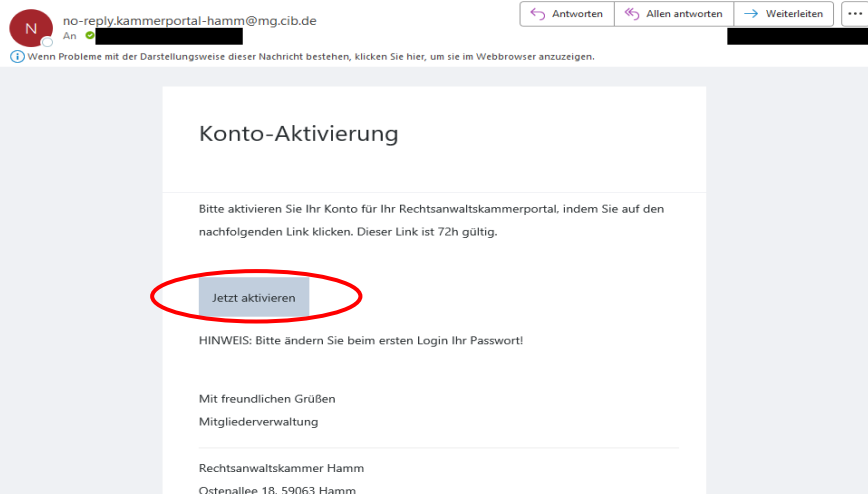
N

no-reply.kammerportal-hamm@mg.cib.de
An

Antworten | Allen antworten | Weiterleiten | ...

Wenn Probleme mit der Darstellungsweise dieser Nachricht bestehen, klicken Sie hier, um sie im Webbrowser anzuzeigen.

Konto-Aktivierung

Bitte aktivieren Sie Ihr Konto für Ihr Rechtsanwaltskammerportal, indem Sie auf den nachfolgenden Link klicken. Dieser Link ist 72h gültig.

Jetzt aktivieren

HINWEIS: Bitte ändern Sie beim ersten Login Ihr Passwort!

Mit freundlichen Grüßen
Mitgliederverwaltung

Rechtsanwaltskammer Hamm
Ostenallee 18, 59063 Hamm